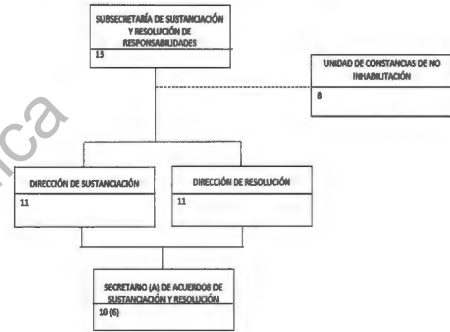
SUBSECRETARÍA DE SUSTANCIACIÓN Y RESOLUCIÓN DE RESPONSABILIDADES
13

UNIDAD DE CONSTANCIAS DE NO INHABILITACIÓN
8

DIRECCIÓN DE SUSTANCIACIÓN
11

DIRECCIÓN DE RESOLUCIÓN
11

SECRETARIO (A) DE ACUERDOS DE SUSTANCIACIÓN Y RESOLUCIÓN
10 (6)